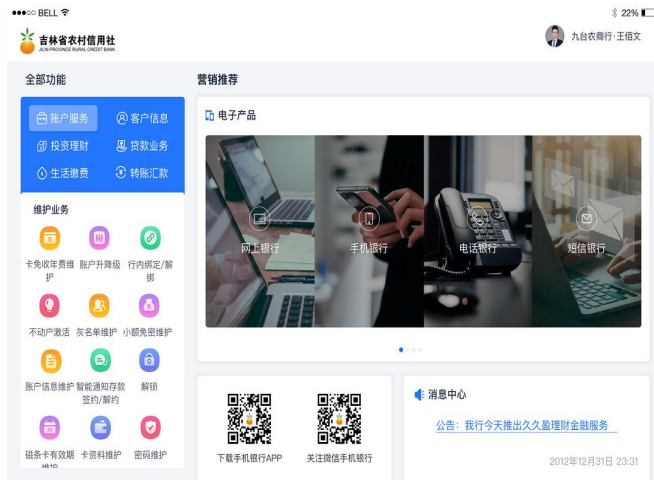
●●●○○ BELL

22%

吉林省农村信用社
JILIN PROVINCE RURAL CREDIT BANK

九台农商行·王佰文

全部功能

营销推荐

账户服务

客户信息

投资理财

贷款业务

生活缴费

转账汇款

维护业务

卡免收年费维护

账户升降级

行内绑定/解绑

不动户激活

灰名单维护

小额免密维护

账户信息维护

智能通知存款签约/解约

解锁

磁条卡有效期维护

卡资料维护

密码维护

电子产品

网上银行

手机银行

电话银行

短信银行

下载手机银行APP

关注微信手机银行

消息中心

公告：我行今天推出久久盈理财金融服务

2012年12月31日 23:31